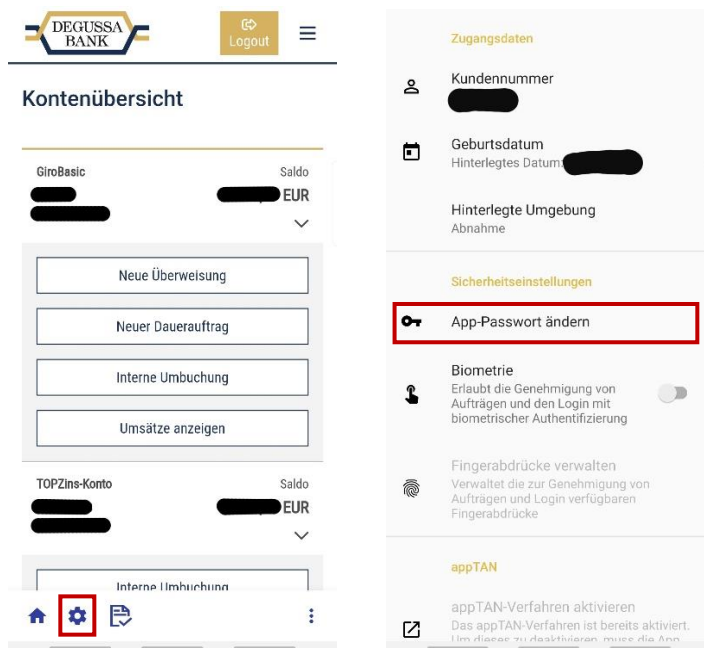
DEGUSSA BANK

Logout

Kontenübersicht

GiroBasic

Saldo

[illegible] EUR

Neue Überweisung

Neuer Dauerauftrag

Interne Umbuchung

Umsätze anzeigen

TOPZins-Konto

Saldo

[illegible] EUR

Interne Umbuchung

Zugangsdaten

Kundennummer

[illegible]

Geburtsdatum

Hinterlegtes Datum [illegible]

Hinterlegte Umgebung

Abnahme

Sicherheitseinstellungen

App-Passwort ändern

Biometrie

Erlaubt die Genehmigung von Aufträgen und den Login mit biometrischer Authentifizierung

Fingerabdrücke verwalten

Verwaltet die zur Genehmigung von Aufträgen und Login verfügbaren Fingerabdrücke

appTAN

appTAN-Verfahren aktivieren

Das appTAN-Verfahren ist bereits aktiviert. Um dieses zu deaktivieren, muss die App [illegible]